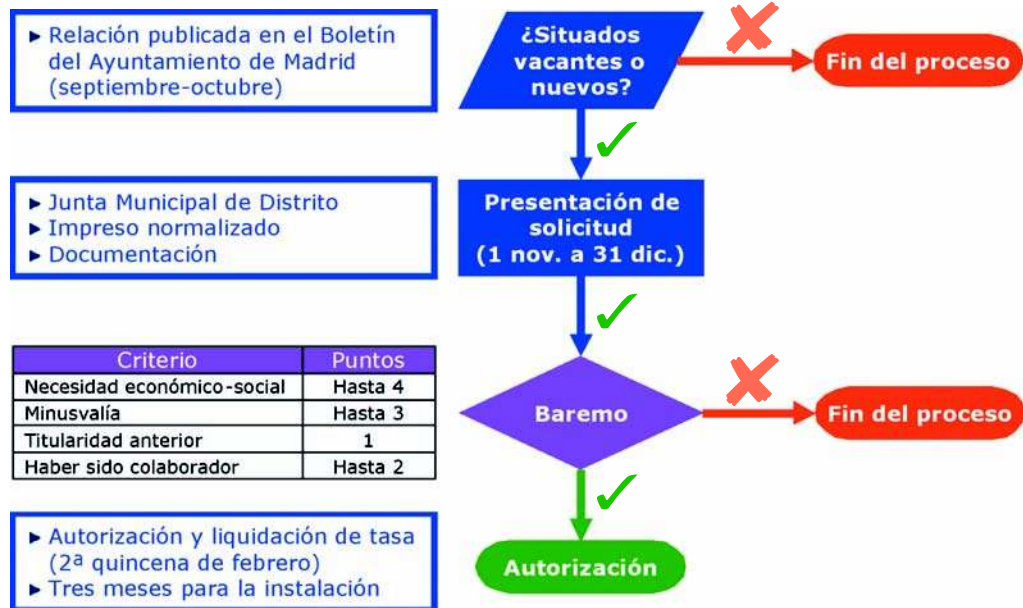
▸ Relación publicada en el Boletín del Ayuntamiento de Madrid (septiembre-octubre)

¿Situados vacantes o nuevos?

Fin del proceso

▸ Junta Municipal de Distrito
▸ Impreso normalizado
▸ Documentación

Presentación de solicitud (1 nov. a 31 dic.)

| Criterio | Puntos |
|---|---|
| Necesidad económico-social | Hasta 4 |
| Minusvalía | Hasta 3 |
| Titularidad anterior | 1 |
| Haber sido colaborador | Hasta 2 |

Baremo

Fin del proceso

▸ Autorización y liquidación de tasa (2ª quincena de febrero)
▸ Tres meses para la instalación

Autorización